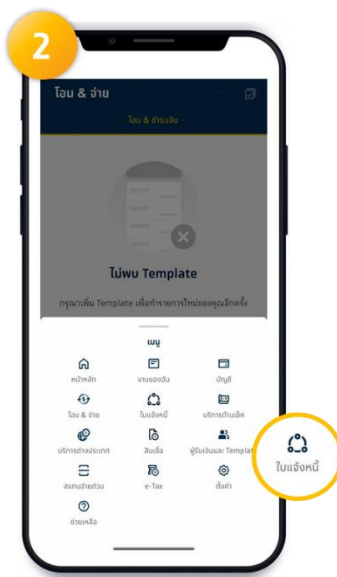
2

โอน & จ่าย

โอน & ชำระเงิน

ไม่พบ Template

กรุณาเพิ่ม Template เพื่อทำรายการใหม่ของคุณอีกครั้ง

เมนู

หน้าหลัก
งานรออนุมัติ
บัญชี
โอน & จ่าย
ใบแจ้งหนี้
บริการด้านเช็ค
บริการต่างประเทศ
สินเชื่อ
ผู้รับเงินและ Templat
สแกนจ่ายด่วน
e-Tax
ตั้งค่า
ช่วยเหลือ

ใบแจ้งหนี้